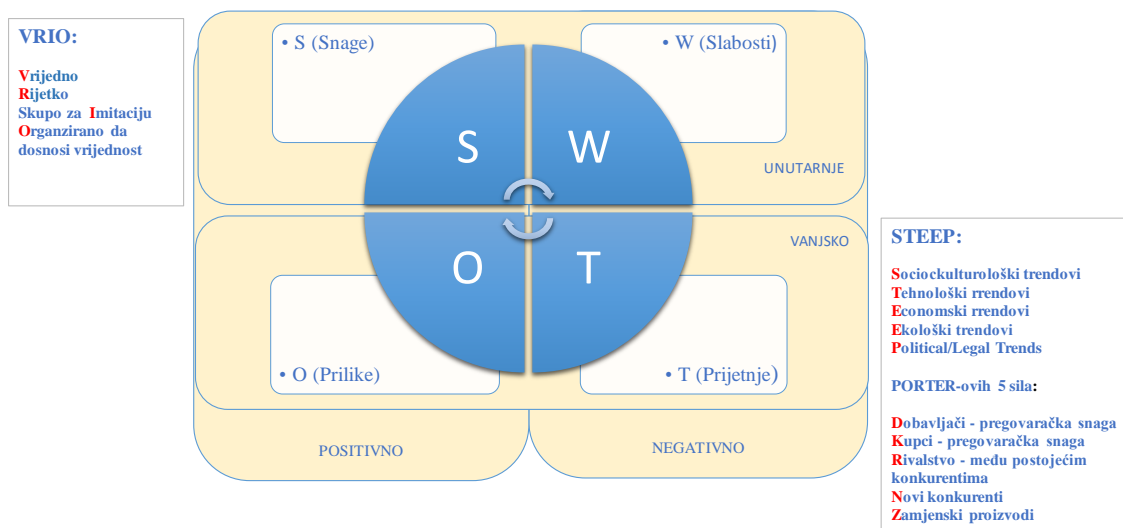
VRIO:

Vrijedno
Rijetko
Skupo za Imitaciju
Organzirano da dosnosi vrijednost

• S (Snage)

• W (Slabosti)

S

W

UNUTARNJE

VANJSKO

O

T

• O (Prilike)

• T (Prijetnje)

POSITIVNO

NEGATIVNO

STEEP:

Sociockulturološki trendovi
Tehnološki rrendovi
Economski rrendovi
Ekološki trendovi
Political/Legal Trends

PORTER-ovih 5 sila:

Dobavljači - pregovaračka snaga
Kupci - pregovaračka snaga
Rivalstvo - među postojećim konkurentima
Novi konkurenti
Zamjenski proizvodi